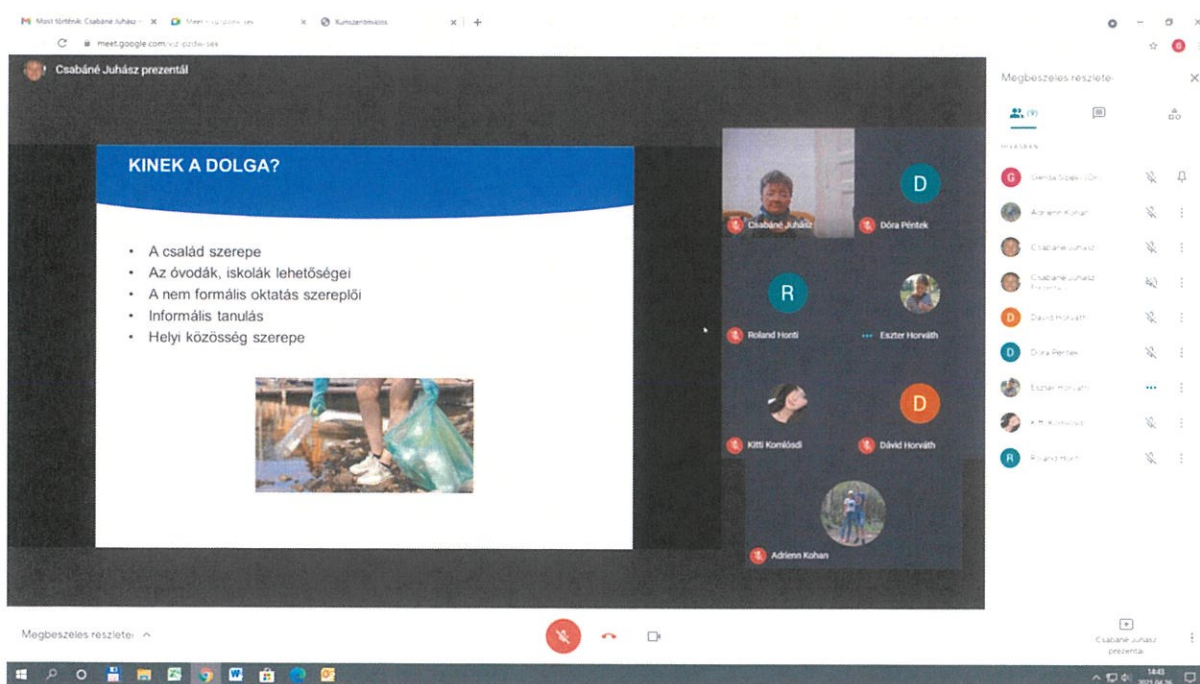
Most történik: Csabáné Juhász × Meet - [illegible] × Kunszentmiklós × +

meet.google.com/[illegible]

Csabáné Juhász prezentál

KINEK A DOLGA?

- A család szerepe
- Az óvodák, iskolák lehetőségei
- A nem formális oktatás szereplői
- Informális tanulás
- Helyi közösség szerepe

Csabáné Juhász
D
Dóra Péntek
R
Roland Honti
Eszter Horváth
Kitti Komlósdi
D
Dávid Horváth
Adrienn Kohan

Megbeszélés részletei ×

(9)

G Gerda Sipos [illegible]
Adrienn Kohan
Csabáné Juhász
Csabáné Juhász
D Dávid Horváth
D Dóra Péntek
Eszter Horváth
Kitti Komlósdi
R Roland Honti

Megbeszélés részletei ^

Csabáné Juhász prezentál

14:43